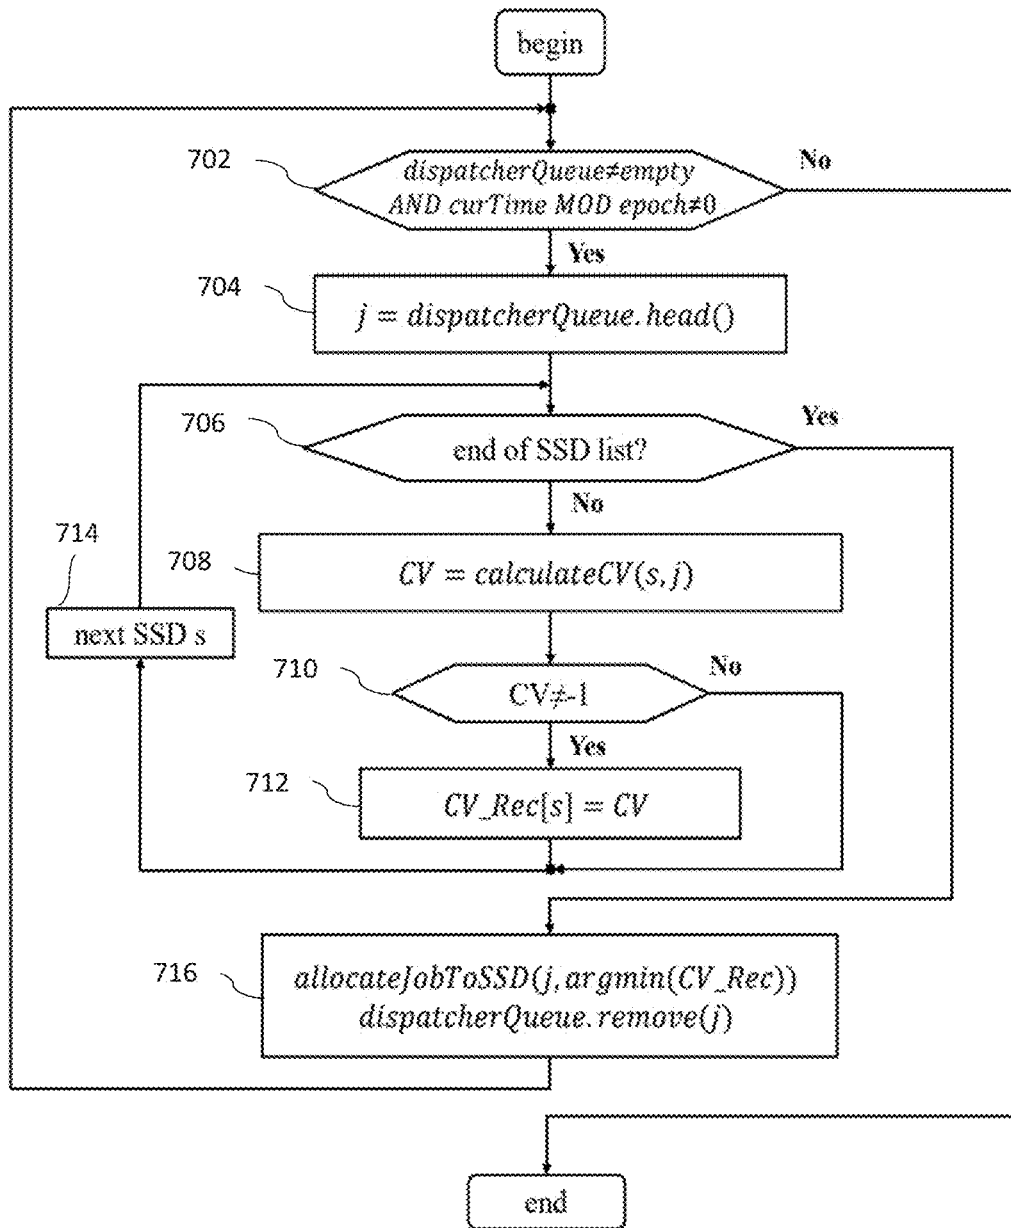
begin

702

$dispatcherQueue \neq empty$ $AND\ curTime\ MOD\ epoch \neq 0$

No

Yes

704

$j = dispatcherQueue.head()$

706

end of SSD list?

Yes

No

714

708

$CV = calculateCV(s, j)$

next SSD s

710

CV≠-1

No

Yes

712

$CV\_Rec[s] = CV$

716

$allocateJobToSSD(j, argmin(CV\_Rec))$ $dispatcherQueue.remove(j)$

end